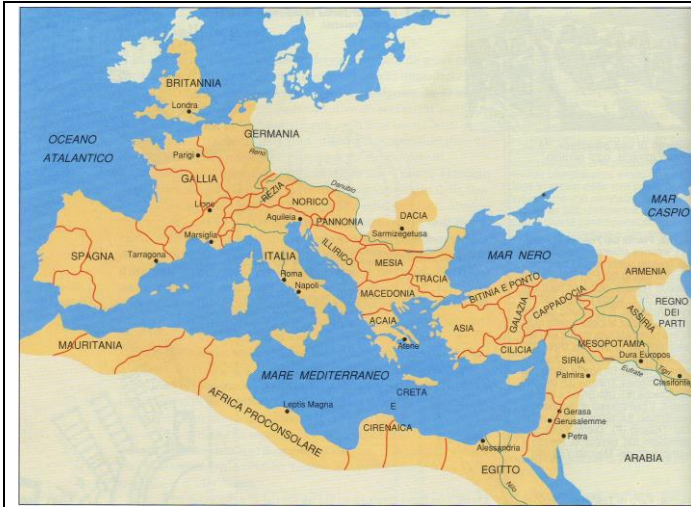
BRITANNIA
Londra
GERMANIA
OCEANO ATALANTICO
Parigi
Reno
GALLIA
Danubio
REZIA
NORICO
Lione
Aquileia
PANNONIA
DACIA
Marsiglia
Sarmizegetusa
MAR CASPIO
SPAGNA
Tarragona
ITALIA
ILLIRICO
MESIA
MAR NERO
Roma
Napoli
TRACIA
ARMENIA
MACEDONIA
BITINIA E PONTO
GALAZIA
CAPPADOCIA
REGNO DEI PARTI
ACAIA
ASIA
ASSIRIA
MAURITANIA
Atene
CILICIA
MESOPOTAMIA
SIRIA
Dura Europos
Palmira
Eufrate
Tigri
Ctesifonte
MARE MEDITERRANEO
CRETA
E
CIRENAICA
Leptis Magna
AFRICA PROCONSOLARE
Gerasa
Gerusalemme
Petra
Alessandria
EGITTO
ARABIA
Nilo